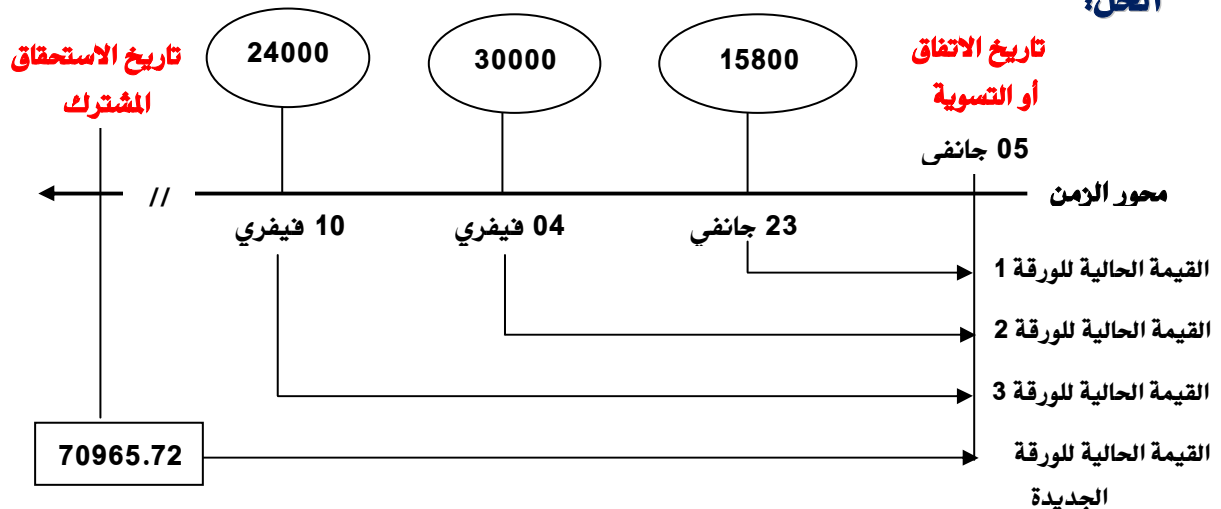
الحل:

تاريخ الاستحقاق المشترك

24000

30000

15800

تاريخ الاتفاق أو التسوية

05 جانفي

محور الزمن

//

10 فيفري

04 فيفري

23 جانفي

القيمة الحالية للورقة 1

القيمة الحالية للورقة 2

القيمة الحالية للورقة 3

70965.72

القيمة الحالية للورقة الجديدة